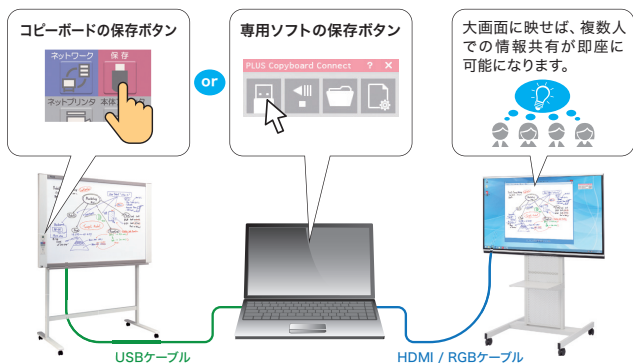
コピーボードの保存ボタン

ネットワーク
保存
ネットプリンタ
本体

or

専用ソフトの保存ボタン

PLUS Copyboard Connect ? ✕

大画面に映せば、複数人での情報共有が即座に可能になります。

USBケーブル

HDMI / RGBケーブル